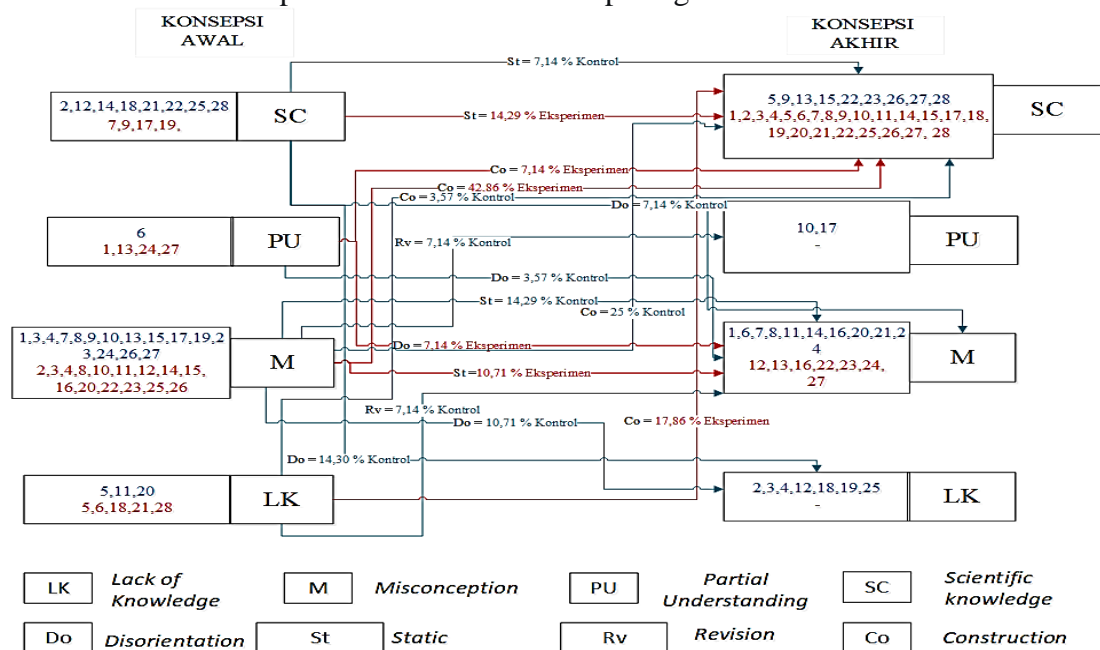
KONSEPSI AWAL

KONSEPSI AKHIR

St = 7,14 % Kontrol

2,12,14,18,21,22,25,28
7,9,17,19,

SC

St = 14,29 % Eksperimen

5,9,13,15,22,23,26,27,28
1,2,3,4,5,6,7,8,9,10,11,14,15,17,18, 19,20,21,22,25,26,27, 28

SC

Co = 7,14 % Eksperimen

Co = 42.86 % Eksperimen

Co = 3,57 % Kontrol

Do = 7,14 % Kontrol

6
1,13,24,27

PU

Rv = 7,14 % Kontrol

10,17
-

PU

Do = 3,57 % Kontrol

St = 14,29 % Kontrol

Co = 25 % Kontrol

1,3,4,7,8,9,10,13,15,17,19,23,24,26,27
2,3,4,8,10,11,12,14,15, 16,20,22,23,25,26

M

Do = 7,14 % Eksperimen

1,6,7,8,11,14,16,20,21,24
12,13,16,22,23,24, 27

M

St = 10,71 % Eksperimen

Rv = 7,14 % Kontrol

Do = 10,71 % Kontrol

Co = 17,86 % Eksperimen

Do = 14,30 % Kontrol

5,11,20
5,6,18,21,28

LK

2,3,4,12,18,19,25
-

LK

LK Lack of Knowledge

M Misconception

PU Partial Understanding

SC Scientific knowledge

Do Disorientation

St Static

Rv Revision

Co Construction